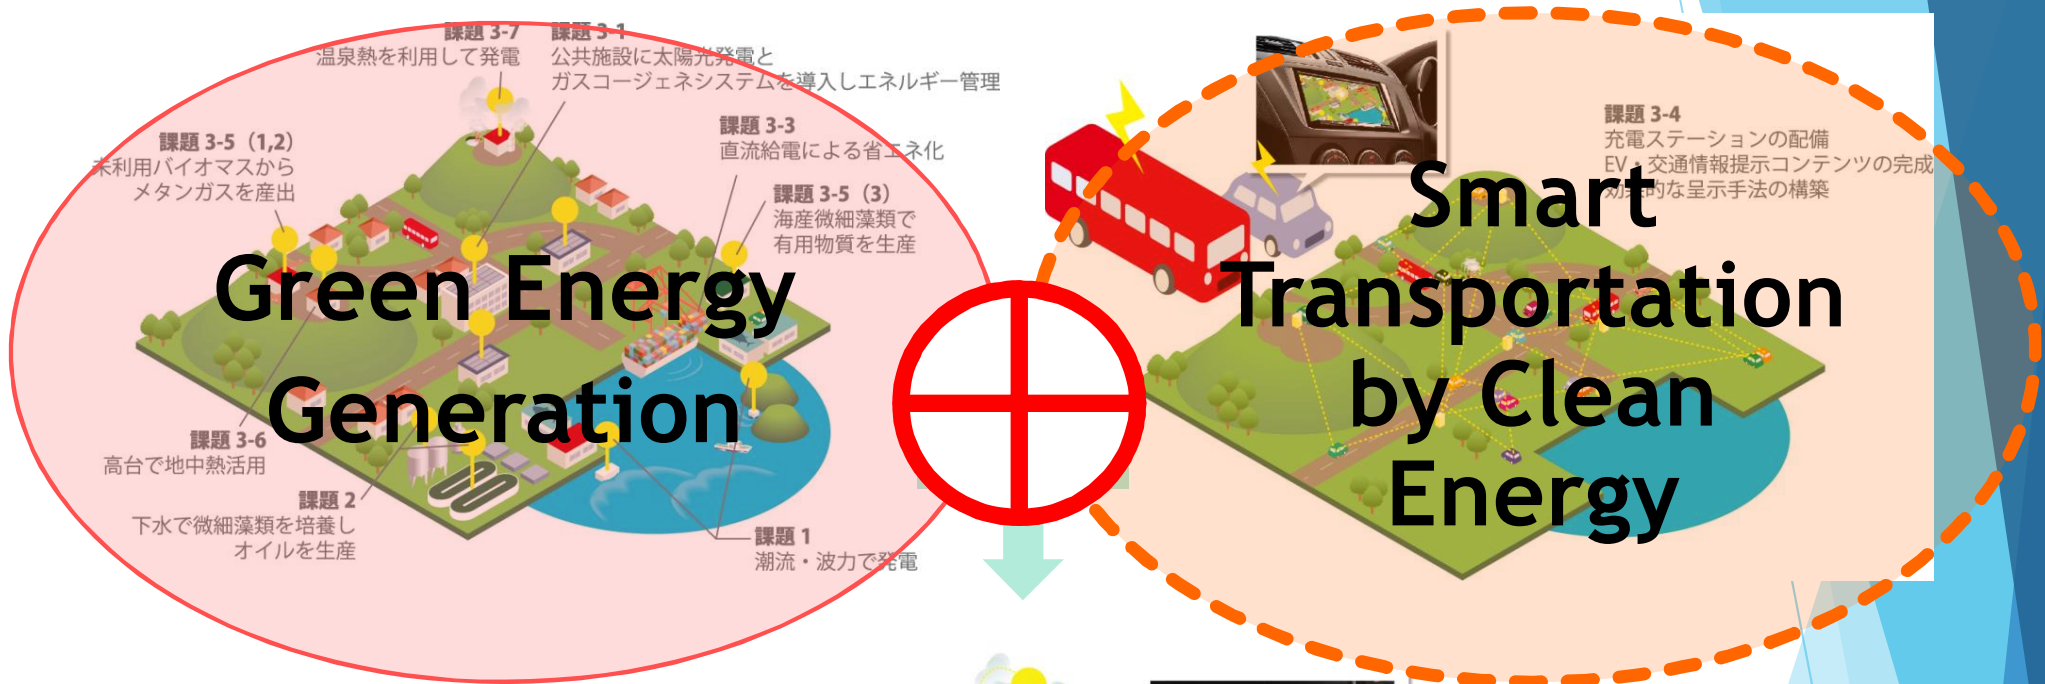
課題 3-7
温泉熱を利用して発電

課題 3-1
公共施設に太陽光発電とガスコージェネシステムを導入しエネルギー管理

課題 3-5（1,2）
未利用バイオマスからメタンガスを産出

課題 3-3
直流給電による省エネ化

課題 3-5（3）
海産微細藻類で有用物質を生産

Green Energy Generation

課題 3-6
高台で地中熱活用

課題 2
下水で微細藻類を培養しオイルを生産

課題 1
潮流・波力で発電

課題 3-4
充電ステーションの配備
EV・交通情報提示コンテンツの完成
効果的な呈示手法の構築

Smart Transportation by Clean Energy